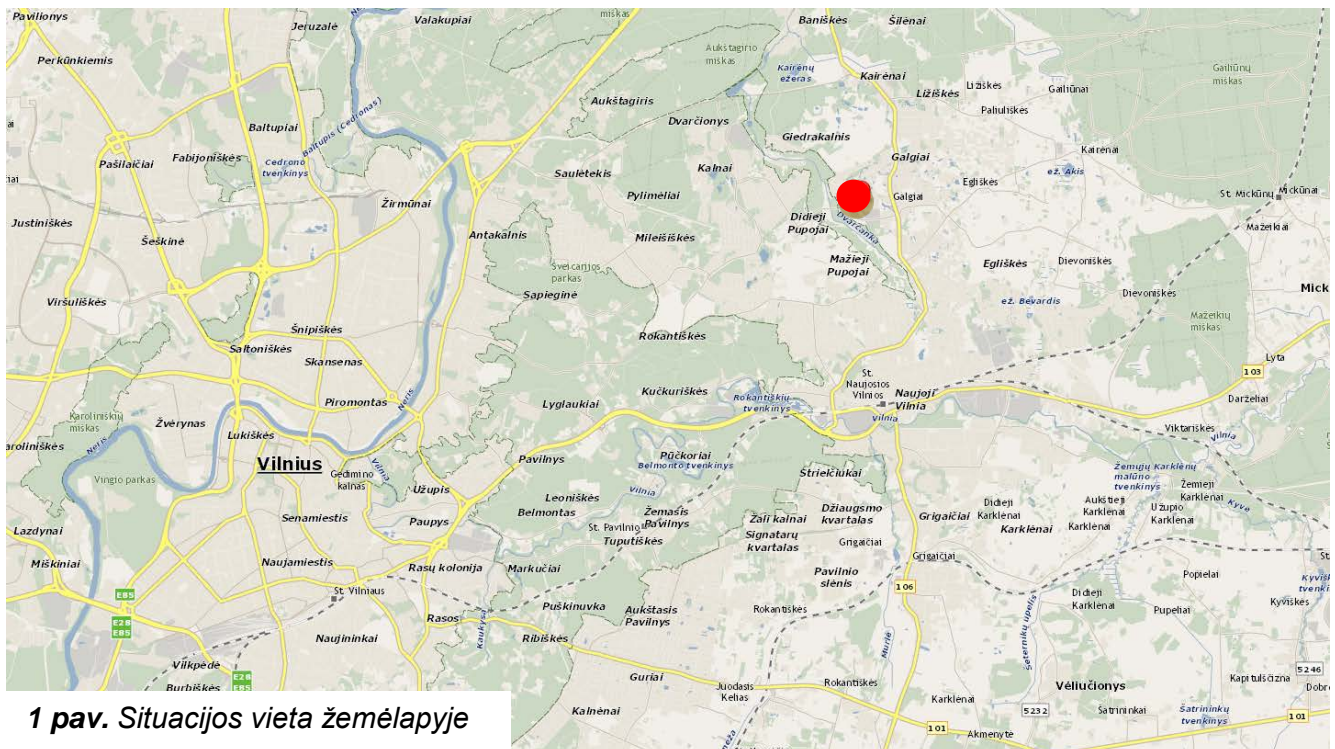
Pavilionys
Jeruzalė
Valakupiai
miškas
Baniškės
Šilėnai
Perkūnkiemis
Aukštagirio miškas
Kairėnų ežeras
Kairėnai
Gailiūnų miškas
Ližiškės
Liziškės
Gailiūnai
Paliuliškės
Baltupiai
Baltupis (Cedronas)
Aukštagiris
Dvarčionys
Pašilaičiai
Fabijoniškės
Giedrakalnis
Kalnai
Galgiai
Kairėnai
Cedrono tvenkinys
Saulėtekis
Pylimėliai
Galgiai
Egliškės
ež. Akis
St. Mickūnų
Mickūnai
Žirmūnai
Didieji Pupojai
Pvarčanka
Justiniškės
Antakalnis
Mileišiškės
Mažeikiai
Šeškinė
Mažieji Pupojai
Šveicarijos parkas
Egliškės
Dievoniškės
Sapieginė
Mick
Viršuliškės
ež. Bevardis
Dievoniškės
Mažeikių miškas
Šnipiškės
Rokantiškės
Saltoniškės
Skansenas
Lyta
103
St. Naujosios Vilnios
Naujoji Vilnia
Piromontas
Kučkuriškės
Rokantiškių tvenkinys
Karoliniškių miškas
Neris
Lyglaukiai
Darželiai
Žvėrynas
Vilnia
Viktariškės
Vilnia
aroliniškės
Lukiškės
Neris
Vilnius
Gedimino kalnas
Vilnia
Pavilnys
Pūčkoriai
Belmonto tvenkinys
Strieliukai
Žemųjų Karklėnų malūno tvenkinys
Žemieji Karklėnai
Vingio parkas
Užupis
Vilnia
Džiaugsmo kvartalas
Aukštieji Karklėnai
Kyva
Leoniškės
Žemasis Pavilnys
Grigaičiai
Didieji Karklėnai
Karklėnai
Užupio Karklėnai
Karklėnai
Lazdynai
Senamiestis
Belmontas
Žali kalnai
Paupys
St. Pavilnio
Tuputiškės
Signatarų kvartalas
Grigaičiai
Grigaičiai
Miškiniai
Naujamiestis
Rasų kolonija
Markučiai
Pavilnio slėnis
Popiečiai
St
106
St. Vilniaus
Didieji Karklėnai
Pupeliai
Kyviškės
E85
Kaukysa
Puškinuvka
Aukštasis Pavilnys
Rokantiškės
Šeterninų upelis
Nurie
Kyvis
E28 E85
Naujininkai
Rasos
Ribiškės
5246
Vilkpėdė
Guriai
Juodasis Kelias
Rokantiškės
Karklėnai
Vėliučionys
Kapitulščizna
Dobr
Burbiškės
E28 E85
Kalnėnai
5232
Šatrininkai
Šatrininkų tvenkinys
101
101
Akmenyte
1 pav. Situacijos vieta žemėlapyje